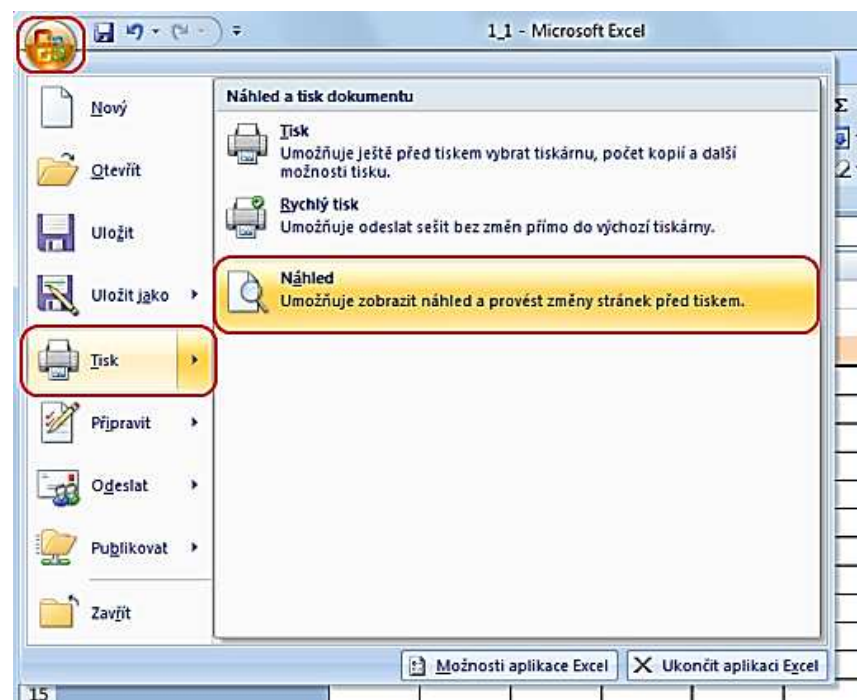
1_1 - Microsoft Excel

Nový
Otevřít
Uložit
Uložit jako
Tisk
Připravit
Odeslat
Publikovat
Zavřít

Náhled a tisk dokumentu

Tisk
Umožňuje ještě před tiskem vybrat tiskárnu, počet kopií a další možnosti tisku.

Rychlý tisk
Umožňuje odeslat sešit bez změn přímo do výchozí tiskárny.

Náhled
Umožňuje zobrazit náhled a provést změny stránek před tiskem.

Možnosti aplikace Excel
Ukončit aplikaci Excel

15